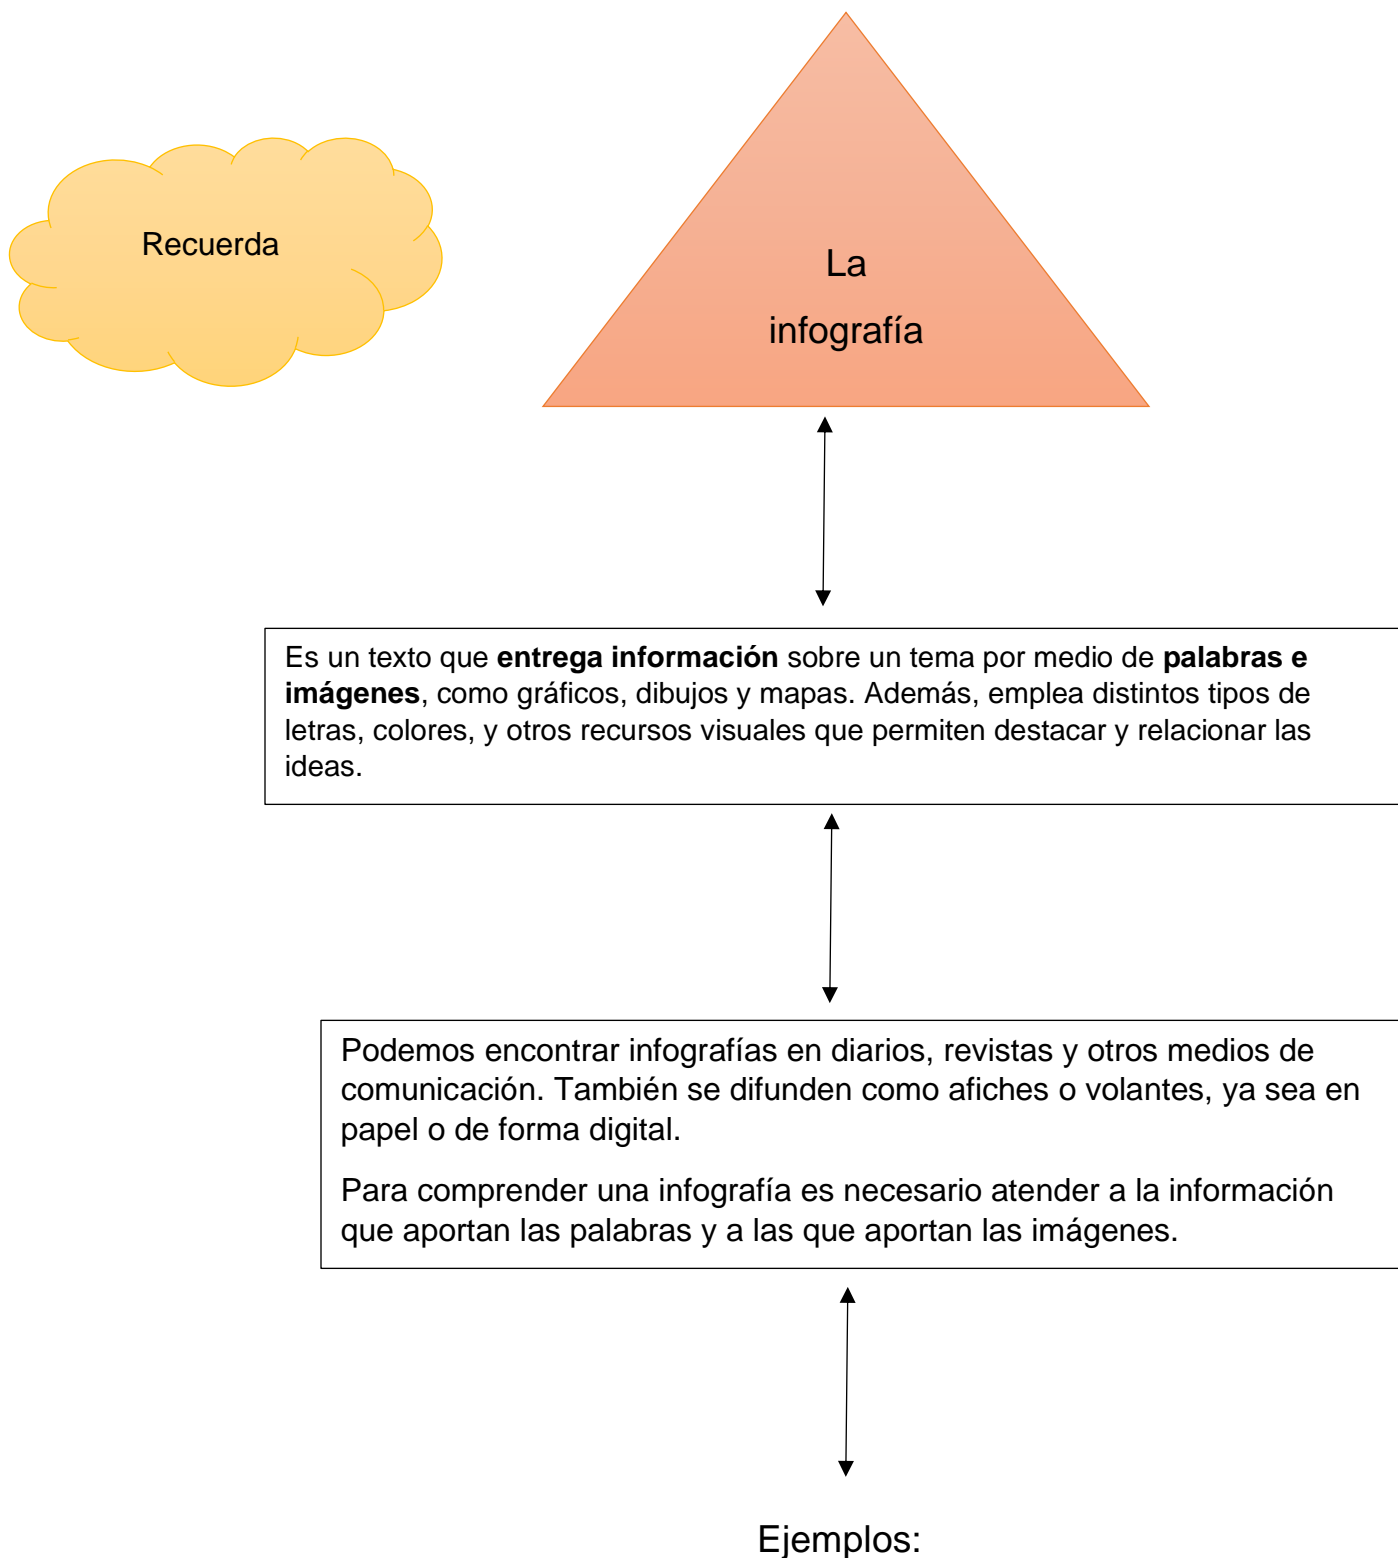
Recuerda

La infografía

Es un texto que **entrega información** sobre un tema por medio de **palabras e imágenes**, como gráficos, dibujos y mapas. Además, emplea distintos tipos de letras, colores, y otros recursos visuales que permiten destacar y relacionar las ideas.

Podemos encontrar infografías en diarios, revistas y otros medios de comunicación. También se difunden como afiches o volantes, ya sea en papel o de forma digital.

Para comprender una infografía es necesario atender a la información que aportan las palabras y a las que aportan las imágenes.

Ejemplos: